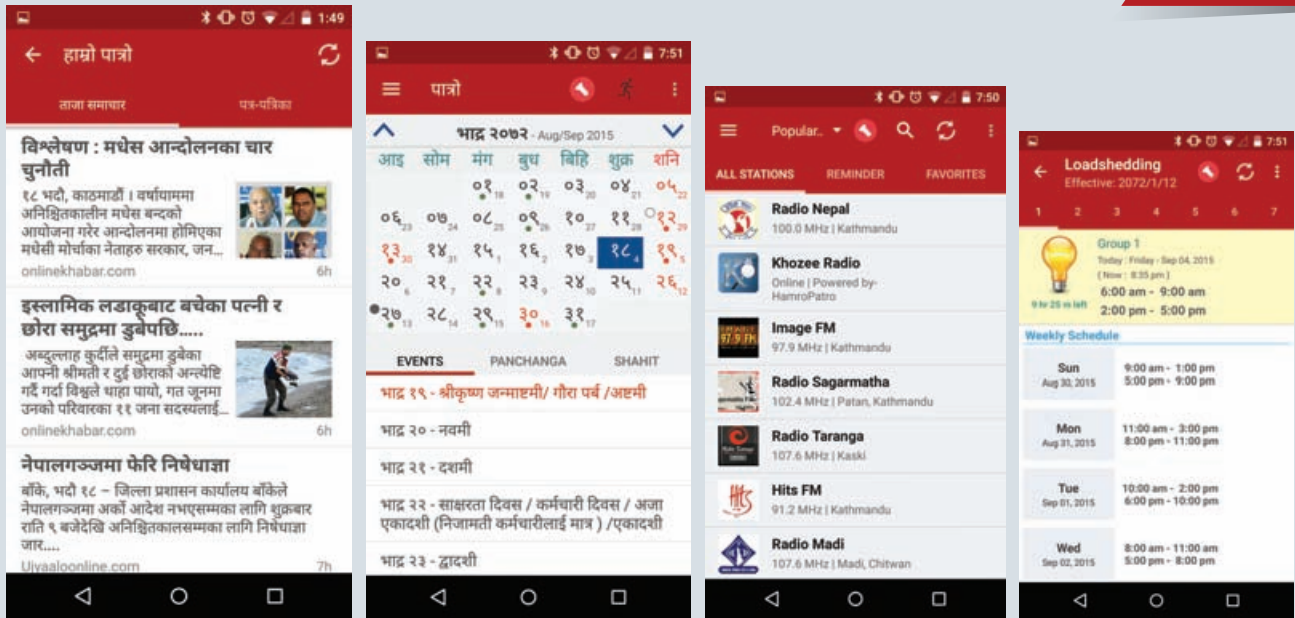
1:49

हाम्रो पात्रो

ताजा समाचार

पत्र-पत्रिका

विश्लेषण : मधेस आन्दोलनका चार चुनौती

१८ भदौ, काठमाडौं । वर्षायाममा अनिश्चितकालीन मधेस बन्दको आयोजना गरेर आन्दोलनमा होमिएका मधेसी मोर्चाका नेताहरु सरकार, जन...

onlinekhabar.com 6h

इस्लामिक लडाकूबाट बचेका पत्नी र छोरा समुद्रमा डुबेपछि.....

अब्दुल्लाह कुर्दीले समुद्रमा डुबेका आफ्नी श्रीमती र दुई छोराको अन्त्येष्टि गर्दै गर्दा विश्वले थाहा पायो, गत जुनमा उनको परिवारका ११ जना सदस्यलाई...

onlinekhabar.com 6h

नेपालगञ्जमा फेरि निषेधाज्ञा

बाँके, भदौ १८ – जिल्ला प्रशासन कार्यालय बाँकेले नेपालगञ्जमा अर्को आदेश नभएसम्मका लागि शुक्रबार राति ९ बजेदेखि अनिश्चितकालसम्मका लागि निषेधाज्ञा जार....

Ujyaaloonline.com 7h

7:51

पात्रो

भाद्र २०७२ - Aug/Sep 2015

| आइ | सोम | मंग | बुध | बिहि | शुक्र | शनि |
|---|---|---|---|---|---|---|
| | | | ०१ 18 | ०२ 19 | ०३ 20 | ०४ 21 | ०५ 22 |
| ०६ 23 | ०७ 24 | ०८ 25 | ०९ 26 | १० 27 | ११ 28 | १२ 29 |
| १३ 30 | १४ 31 | १५ 1 | १६ 2 | १७ 3 | १८ 4 | १९ 5 |
| २० 6 | २१ 7 | २२ 8 | २३ 9 | २४ 10 | २५ 11 | २६ 12 |
| २७ 13 | २८ 14 | २९ 15 | ३० 16 | ३१ 17 | | |

EVENTS PANCHANGA SHAHIT

भाद्र १९ - श्रीकृष्ण जन्माष्टमी/ गौरा पर्व /अष्टमी

भाद्र २० - नवमी

भाद्र २१ - दशमी

भाद्र २२ - साक्षरता दिवस / कर्मचारी दिवस / अजा एकादशी (निजामती कर्मचारीलाई मात्र ) /एकादशी

भाद्र २३ - द्वादशी

7:50

Popular..

ALL STATIONS REMINDER FAVORITES

Radio Nepal
100.0 MHz | Kathmandu

Khozee Radio
Online | Powered by-HamroPatro

Image FM
97.9 MHz | Kathmandu

Radio Sagarmatha
102.4 MHz | Patan, Kathmandu

Radio Taranga
107.6 MHz | Kaski

Hits FM
91.2 MHz | Kathmandu

Radio Madi
107.6 MHz | Madi, Chitwan

7:51

Loadshedding
Effective: 2072/1/12

1 2 3 4 5 6 7

Group 1
Today : Friday - Sep 04, 2015
( Now : 8:35 pm )
6:00 am - 9:00 am
2:00 pm - 5:00 pm

9 hr 25 m left

Weekly Schedule

Sun
Aug 30, 2015
9:00 am - 1:00 pm
5:00 pm - 9:00 pm

Mon
Aug 31, 2015
11:00 am - 3:00 pm
8:00 pm - 11:00 pm

Tue
Sep 01, 2015
10:00 am - 2:00 pm
6:00 pm - 10:00 pm

Wed
Sep 02, 2015
8:00 am - 11:00 am
5:00 pm - 8:00 pm